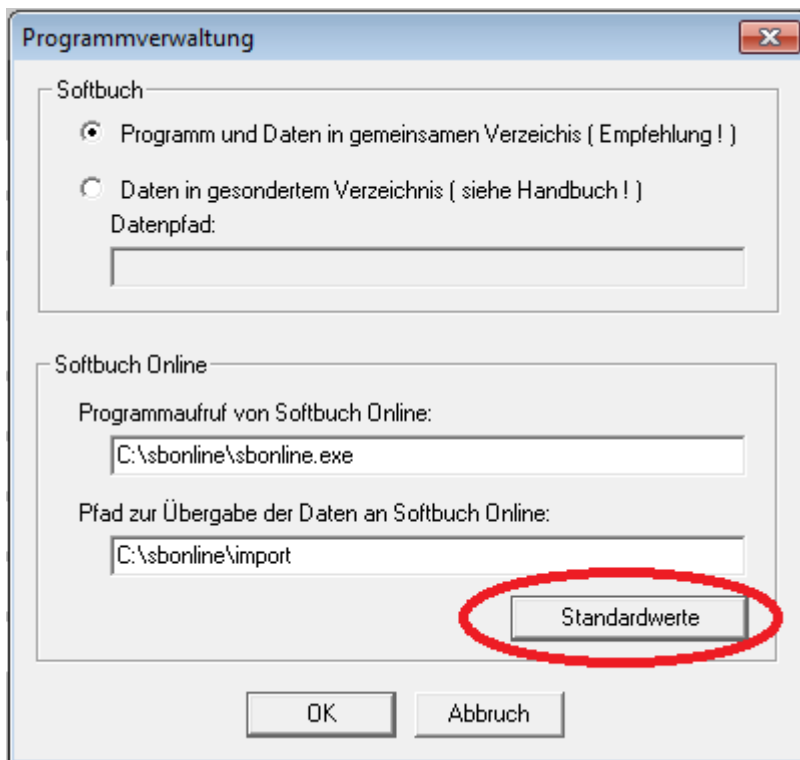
Programmverwaltung

Softbuch

Programm und Daten in gemeinsamen Verzeichis ( Empfehlung ! )

Daten in gesondertem Verzeichnis ( siehe Handbuch ! )

Datenpfad:

Softbuch Online

Programmaufruf von Softbuch Online:

C:\sbonline\sbonline.exe

Pfad zur Übergabe der Daten an Softbuch Online:

C:\sbonline\import

Standardwerte

OK

Abbruch